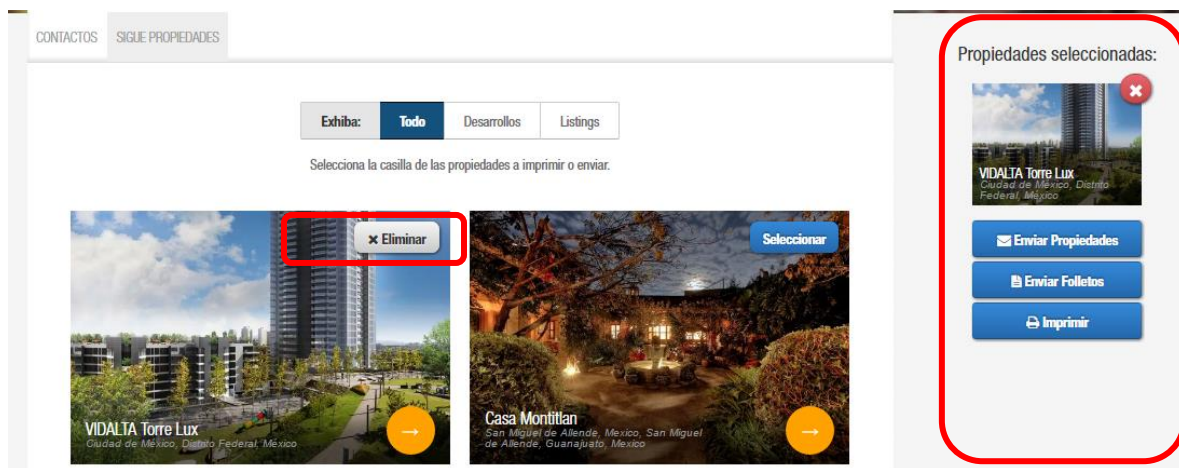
CONTACTOS SIGUE PROPIEDADES

Exhiba: Todo Desarrollos Listings

Selecciona la casilla de las propiedades a imprimir o enviar.

× Eliminar

VIDALTA Torre Lux
Ciudad de México, Distrito Federal, México

Seleccionar

Casa Montitlan
San Miguel de Allende, Mexico, San Miguel de Allende, Guanajuato, Mexico

Propiedades seleccionadas:

VIDALTA Torre Lux
Ciudad de México, Distrito Federal, México

Enviar Propiedades

Enviar Folletos

Imprimir